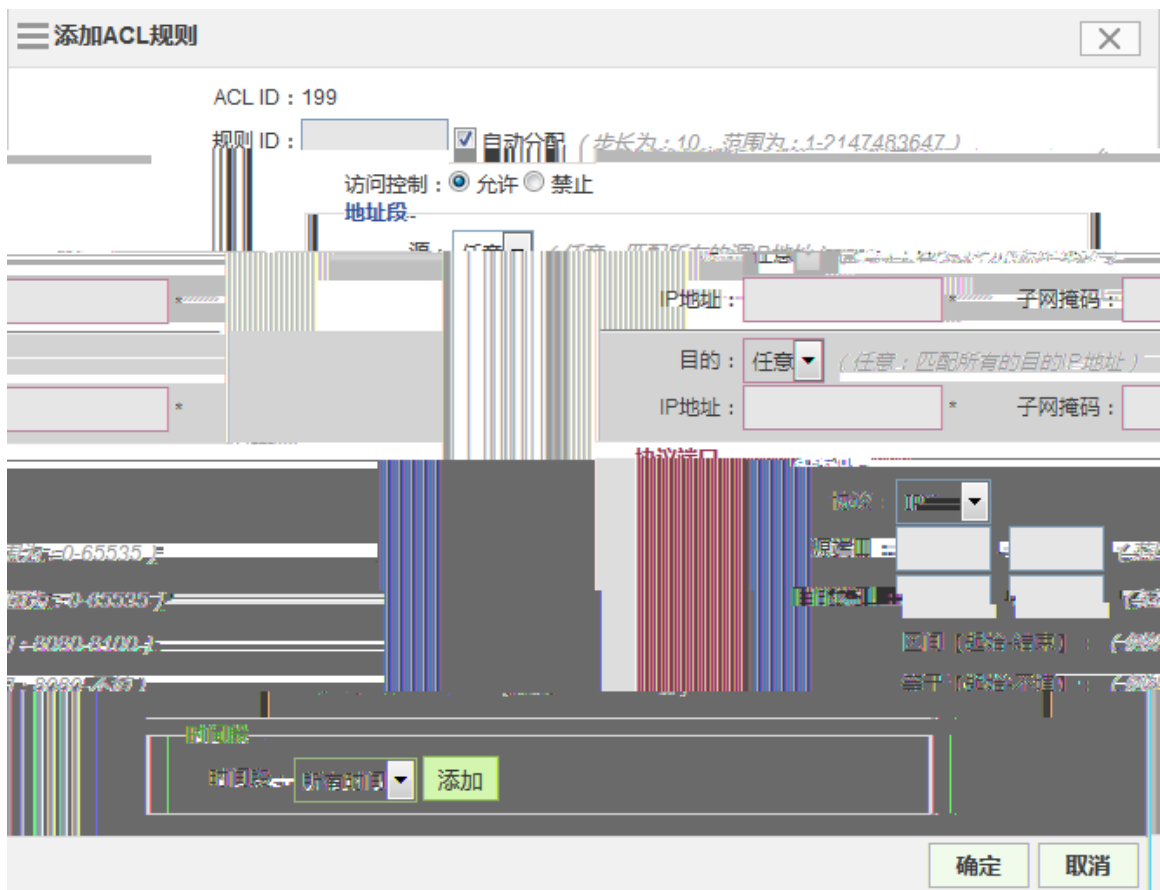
添加ACL规则

ACL ID：199

规则 ID：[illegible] 自动分配（步长为：10，范围为：1-2147483647）

访问控制：允许 禁止

地址段

源：任意（任意：匹配所有的源IP地址 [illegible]

IP地址： * 子网掩码：

目的：任意（任意：匹配所有的目的IP地址）

IP地址： * 子网掩码：

协议端口

协议：IP

源端口 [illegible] - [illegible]

目的端口 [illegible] - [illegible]

范围=0-65535）

范围=0-65535）

）：8080-8100）

：8080 不填）

区间（起始-结束）：

若干（逗号分隔）：

时间段

时间段：所有时间 添加

确定 取消